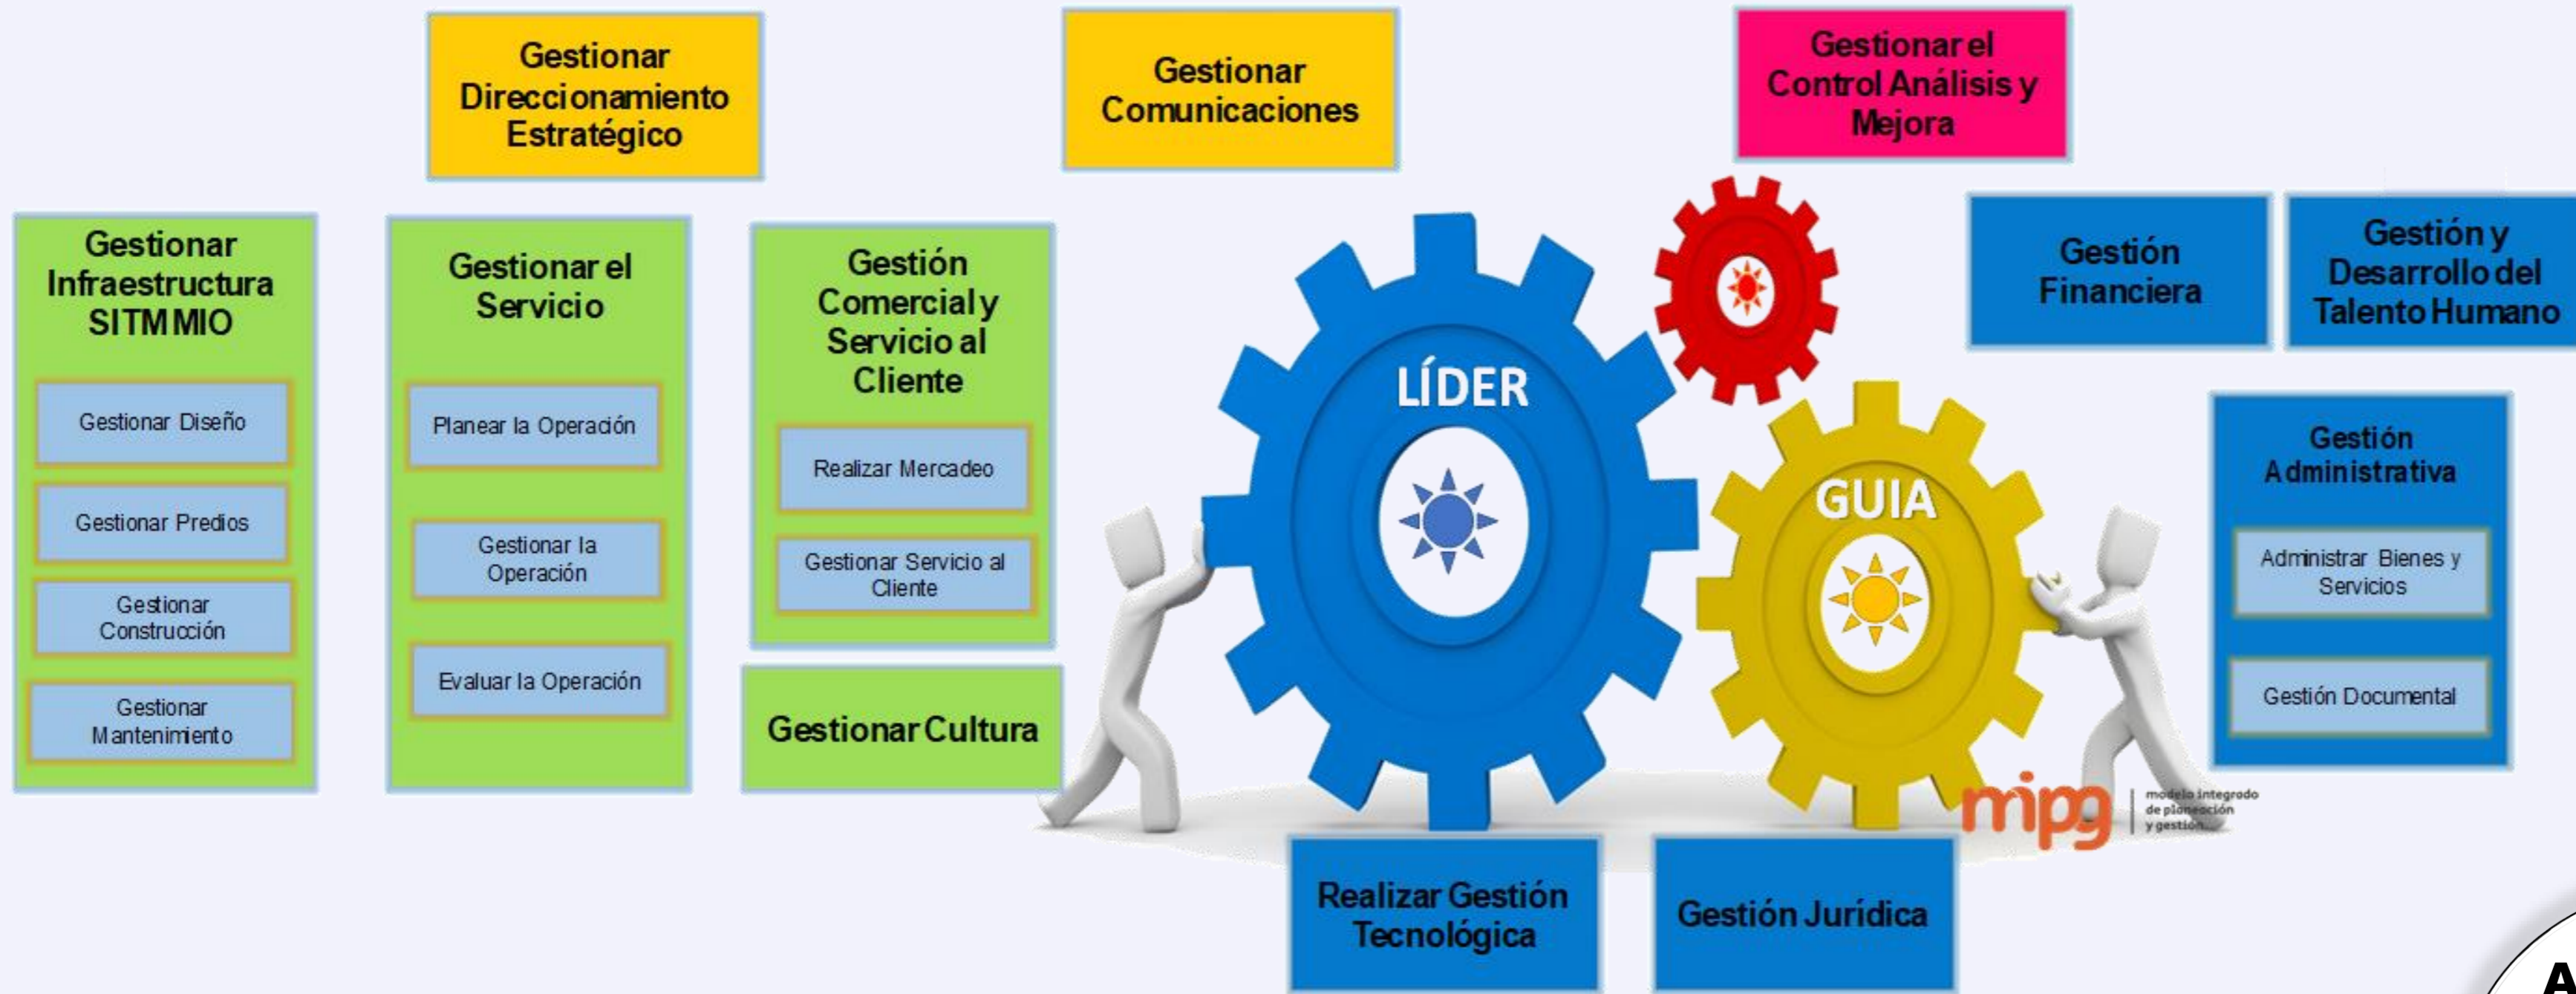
Gestionar Direccionamiento Estratégico

Gestionar Comunicaciones

Gestionar el Control Análisis y Mejora

Gestionar Infraestructura SITM MIO

Gestionar Diseño

Gestionar Predios

Gestionar Construcción

Gestionar Mantenimiento

Gestionar el Servicio

Planear la Operación

Gestionar la Operación

Evaluar la Operación

Gestión Comercial y Servicio al Cliente

Realizar Mercadeo

Gestionar Servicio al Cliente

Gestionar Cultura

LÍDER

GUIA

Gestión Financiera

Gestión y Desarrollo del Talento Humano

Gestión Administrativa

Administrar Bienes y Servicios

Gestión Documental

mipg modelo integrado de planeación y gestión

Realizar Gestión Tecnológica

Gestión Jurídica

A